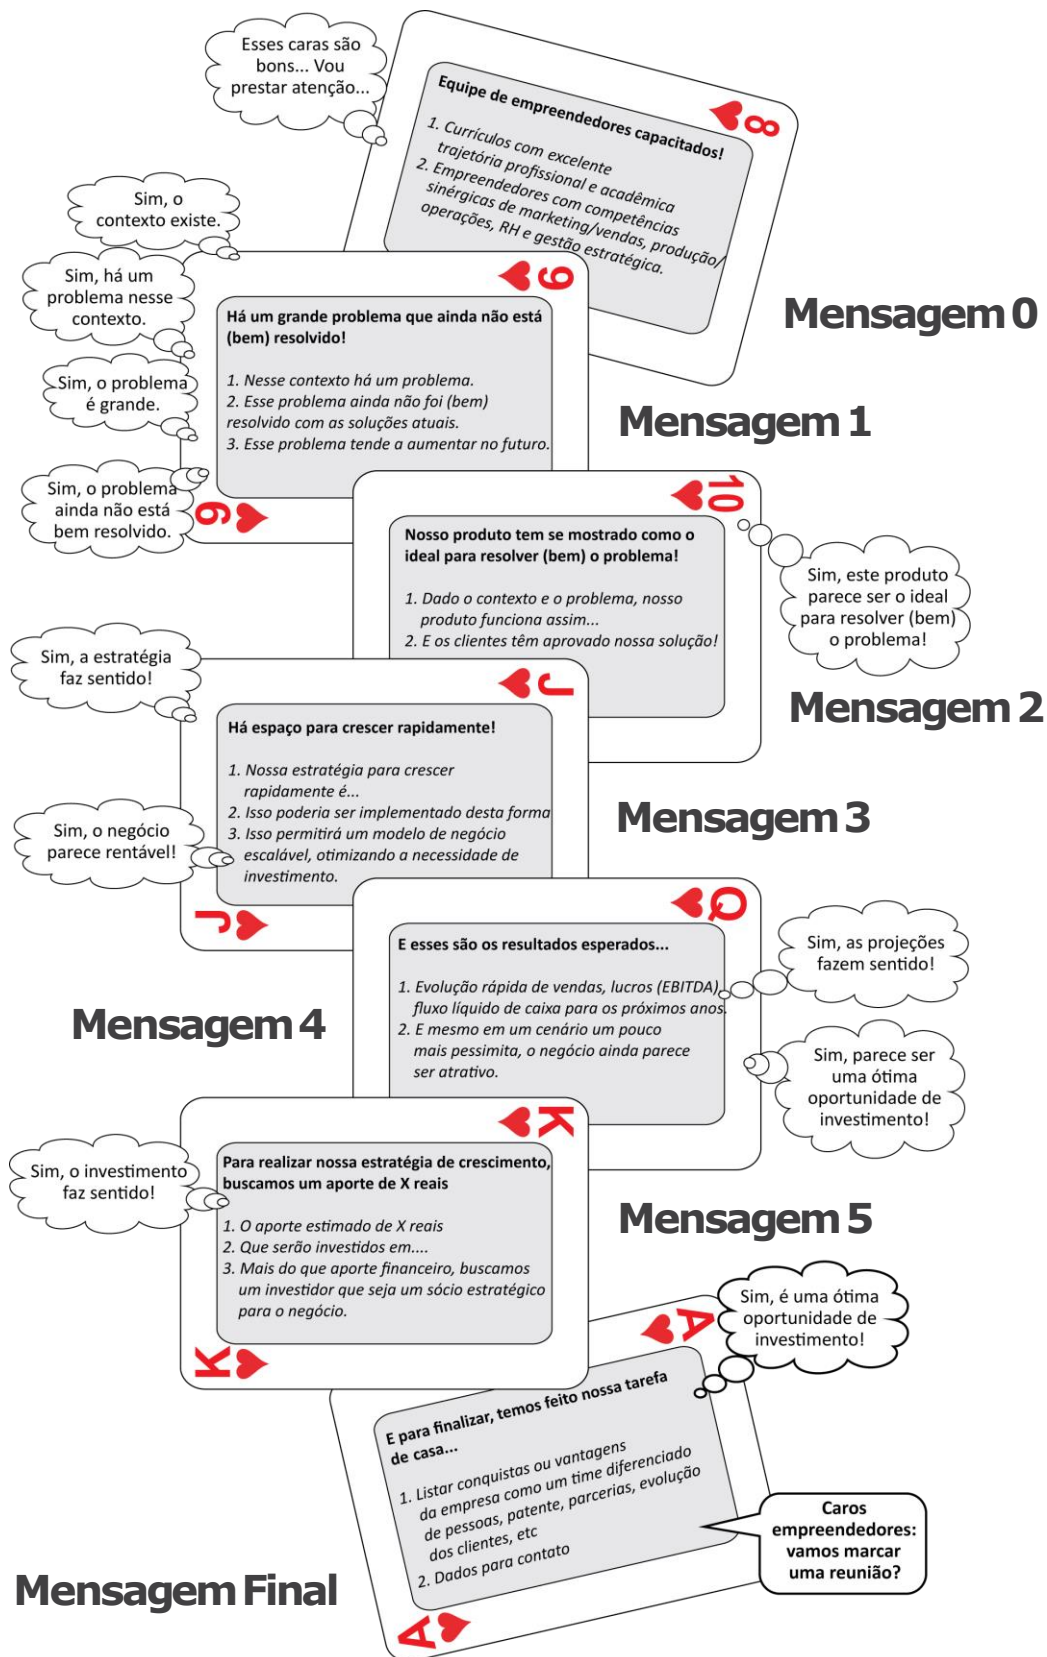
Esses caras são bons... Vou prestar atenção...

8

Equipe de empreendedores capacitados!

1. Currículos com excelente trajetória profissional e acadêmica
2. Empreendedores com competências sinérgicas de marketing/vendas, produção/operações, RH e gestão estratégica.

Mensagem 0

Sim, o contexto existe.

Sim, há um problema nesse contexto.

Sim, o problema é grande.

Sim, o problema ainda não está bem resolvido.

9

Há um grande problema que ainda não está (bem) resolvido!

1. Nesse contexto há um problema.
2. Esse problema ainda não foi (bem) resolvido com as soluções atuais.
3. Esse problema tende a aumentar no futuro.

9

Mensagem 1

10

Nosso produto tem se mostrado como o ideal para resolver (bem) o problema!

1. Dado o contexto e o problema, nosso produto funciona assim...
2. E os clientes têm aprovado nossa solução!

Sim, este produto parece ser o ideal para resolver (bem) o problema!

Mensagem 2

Sim, a estratégia faz sentido!

J

Há espaço para crescer rapidamente!

1. Nossa estratégia para crescer rapidamente é...
2. Isso poderia ser implementado desta forma
3. Isso permitirá um modelo de negócio escalável, otimizando a necessidade de investimento.

Sim, o negócio parece rentável!

J

Mensagem 3

Q

E esses são os resultados esperados...

1. Evolução rápida de vendas, lucros (EBITDA), fluxo líquido de caixa para os próximos anos.
2. E mesmo em um cenário um pouco mais pessimita, o negócio ainda parece ser atrativo.

Sim, as projeções fazem sentido!

Sim, parece ser uma ótima oportunidade de investimento!

Mensagem 4

K

Para realizar nossa estratégia de crescimento, buscamos um aporte de X reais

1. O aporte estimado de X reais
2. Que serão investidos em....
3. Mais do que aporte financeiro, buscamos um investidor que seja um sócio estratégico para o negócio.

Sim, o investimento faz sentido!

K

Mensagem 5

Sim, é uma ótima oportunidade de investimento!

A

E para finalizar, temos feito nossa tarefa de casa...

1. Listar conquistas ou vantagens da empresa como um time diferenciado de pessoas, patente, parcerias, evolução dos clientes, etc
2. Dados para contato

Caros empreendedores: vamos marcar uma reunião?

A

Mensagem Final